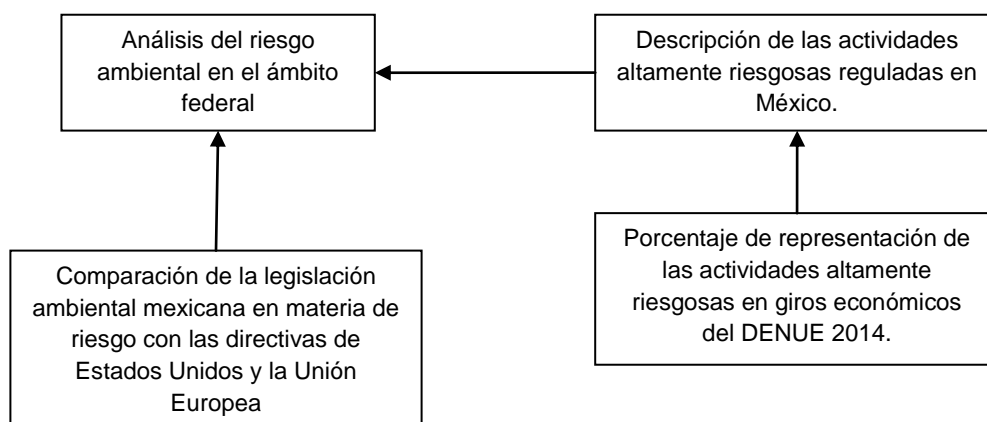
Análisis del riesgo ambiental en el ámbito federal

Descripción de las actividades altamente riesgosas reguladas en México.

Comparación de la legislación ambiental mexicana en materia de riesgo con las directivas de Estados Unidos y la Unión Europea

Porcentaje de representación de las actividades altamente riesgosas en giros económicos del DENUE 2014.